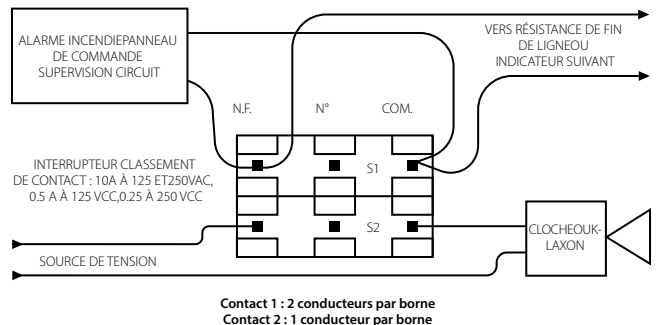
ALARME INCENDIEPANNEAU DE COMMANDE SUPERVISION CIRCUIT

VERS RÉSISTANCE DE FIN DE LIGNEOU INDICATEUR SUIVANT

N.F.

N°

COM.

S1

S2

INTERRUPTEUR CLASSEMENT DE CONTACT : 10A À 125 ET250VAC, 0.5 A À 125 VCC,0.25 À 250 VCC

CLOCHEOUK-LAXON

SOURCE DE TENSION

Contact 1 : 2 conducteurs par borne
Contact 2 : 1 conducteur par borne